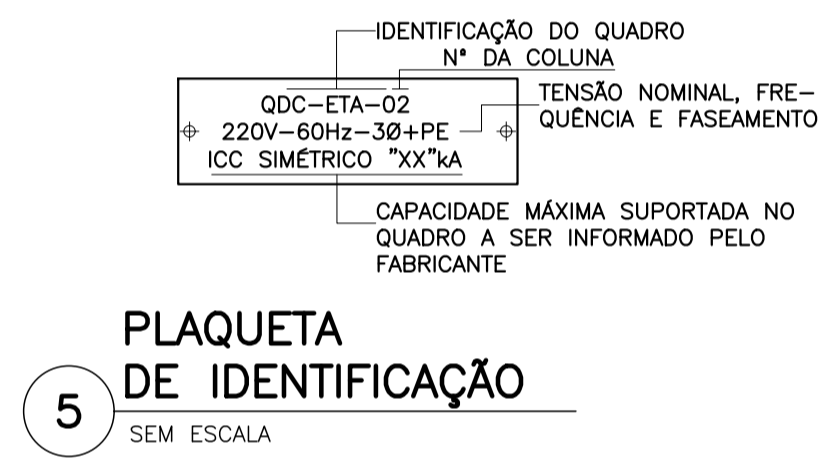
IDENTIFICAÇÃO DO QUADRO
Nº DA COLUNA

QDC–ETA–02
220V–60Hz–3Ø+PE
ICC SIMÉTRICO "XX"kA

TENSÃO NOMINAL, FREQUÊNCIA E FASEAMENTO

CAPACIDADE MÁXIMA SUPORTADA NO QUADRO A SER INFORMADO PELO FABRICANTE

5

PLAQUETA
DE IDENTIFICAÇÃO

SEM ESCALA